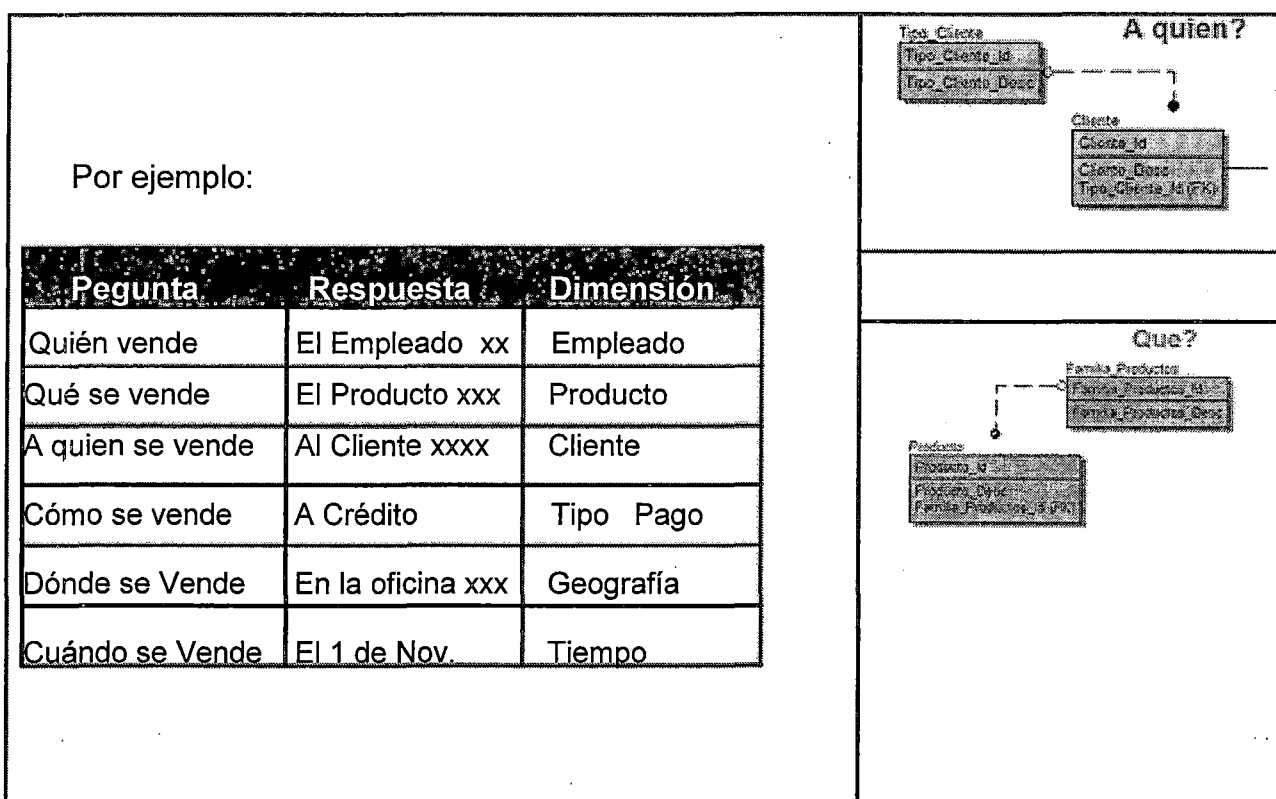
Por ejemplo:

| Pegunta | Respuesta | Dimensión |
|---|---|---|
| Quién vende | El Empleado xx | Empleado |
| Qué se vende | El Producto xxx | Producto |
| A quien se vende | Al Cliente xxxx | Cliente |
| Cómo se vende | A Crédito | Tipo Pago |
| Dónde se Vende | En la oficina xxx | Geografía |
| Cuándo se Vende | El 1 de Nov. | Tiempo |

A quien?

Tipo_Cliente
Tipo_Cliente_Id
Tipo_Cliente_Desc

Cliente
Cliente_Id
Cliente_Desc
Tipo_Cliente_Id (FK)

Que?

Familia_Productos
Familia_Productos_Id
Familia_Productos_Desc

Producto
Producto_Id
Producto_Desc
Familia_Productos_Id (FK)